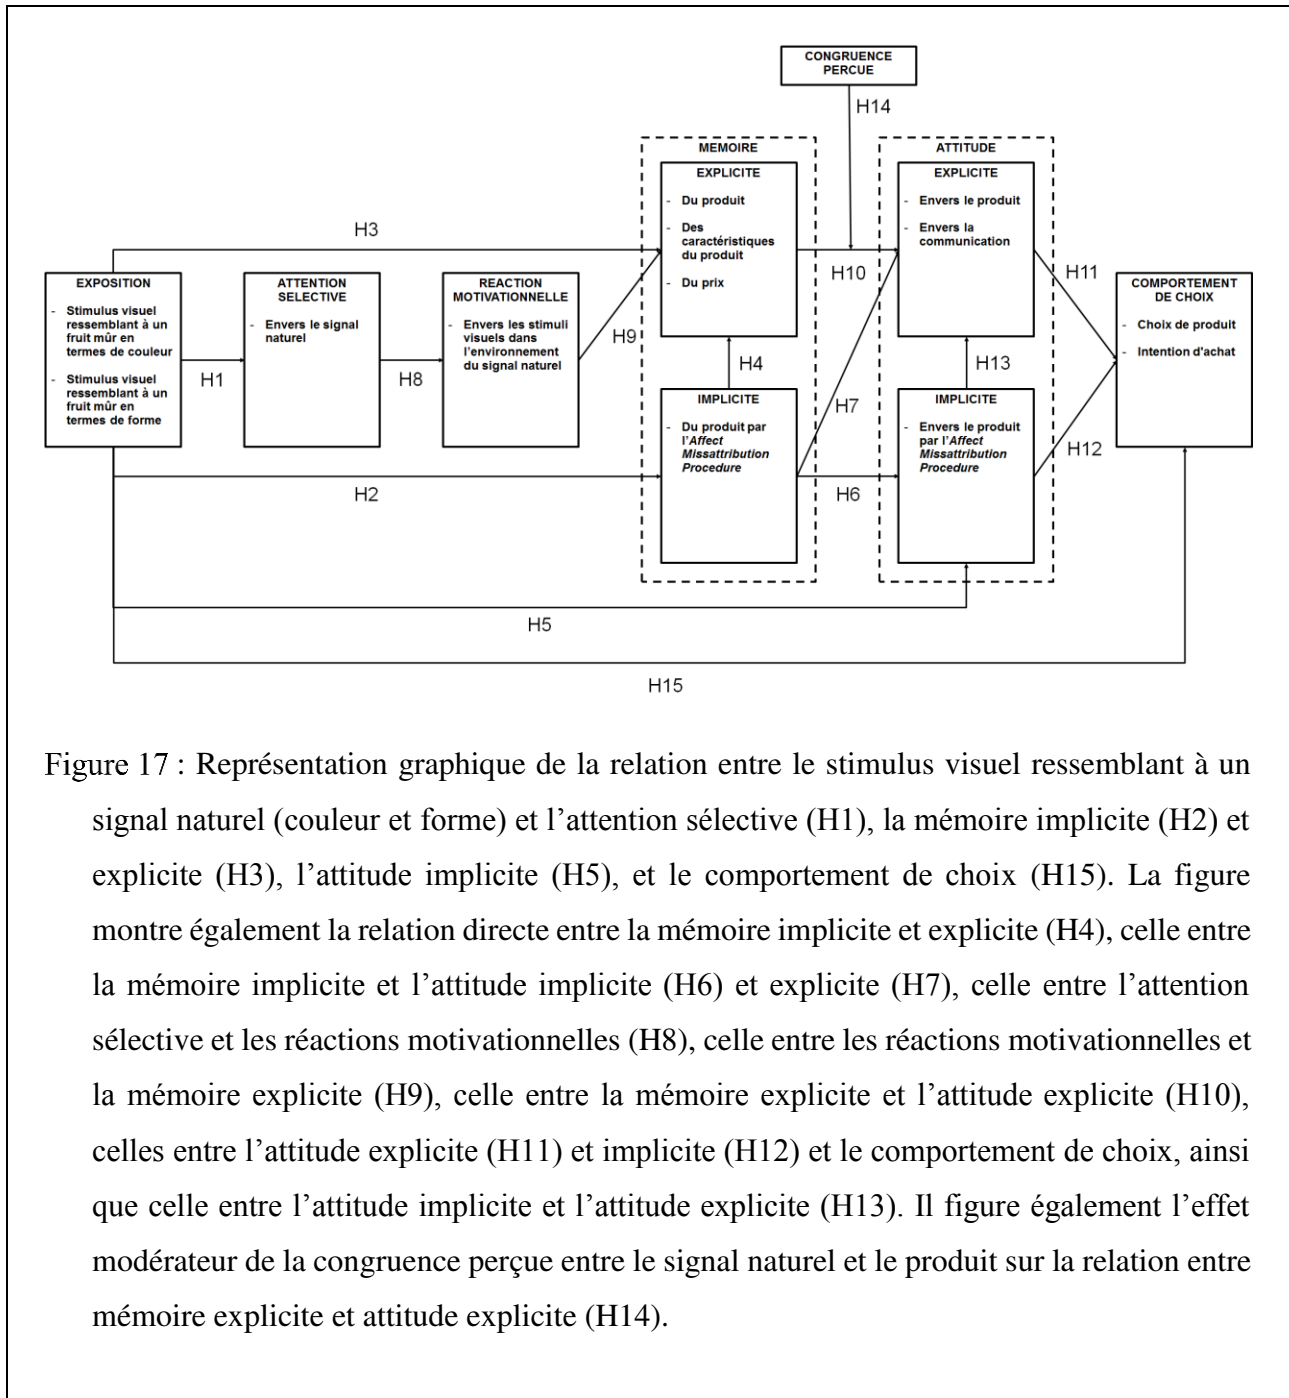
CONGRUENCE PERCUE

H14

MEMOIRE

EXPLICITE

- Du produit
- Des caractéristiques du produit
- Du prix

ATTITUDE

EXPLICITE

- Envers le produit
- Envers la communication

H3

EXPOSITION

- Stimulus visuel ressemblant à un fruit mûr en termes de couleur
- Stimulus visuel ressemblant à un fruit mûr en termes de forme

H1

ATTENTION SELECTIVE

- Envers le signal naturel

H8

REACTION MOTIVATIONNELLE

- Envers les stimuli visuels dans l'environnement du signal naturel

H9

H4

H10

H7

H13

H11

COMPORTEMENT DE CHOIX

- Choix de produit
- Intention d'achat

IMPLICITE

- Du produit par l'*Affect Missattribution Procedure*

IMPLICITE

- Envers le produit par l'*Affect Missattribution Procedure*

H12

H2

H6

H5

H15

Figure 17 : Représentation graphique de la relation entre le stimulus visuel ressemblant à un signal naturel (couleur et forme) et l'attention sélective (H1), la mémoire implicite (H2) et explicite (H3), l'attitude implicite (H5), et le comportement de choix (H15). La figure montre également la relation directe entre la mémoire implicite et explicite (H4), celle entre la mémoire implicite et l'attitude implicite (H6) et explicite (H7), celle entre l'attention sélective et les réactions motivationnelles (H8), celle entre les réactions motivationnelles et la mémoire explicite (H9), celle entre la mémoire explicite et l'attitude explicite (H10), celles entre l'attitude explicite (H11) et implicite (H12) et le comportement de choix, ainsi que celle entre l'attitude implicite et l'attitude explicite (H13). Il figure également l'effet modérateur de la congruence perçue entre le signal naturel et le produit sur la relation entre mémoire explicite et attitude explicite (H14).